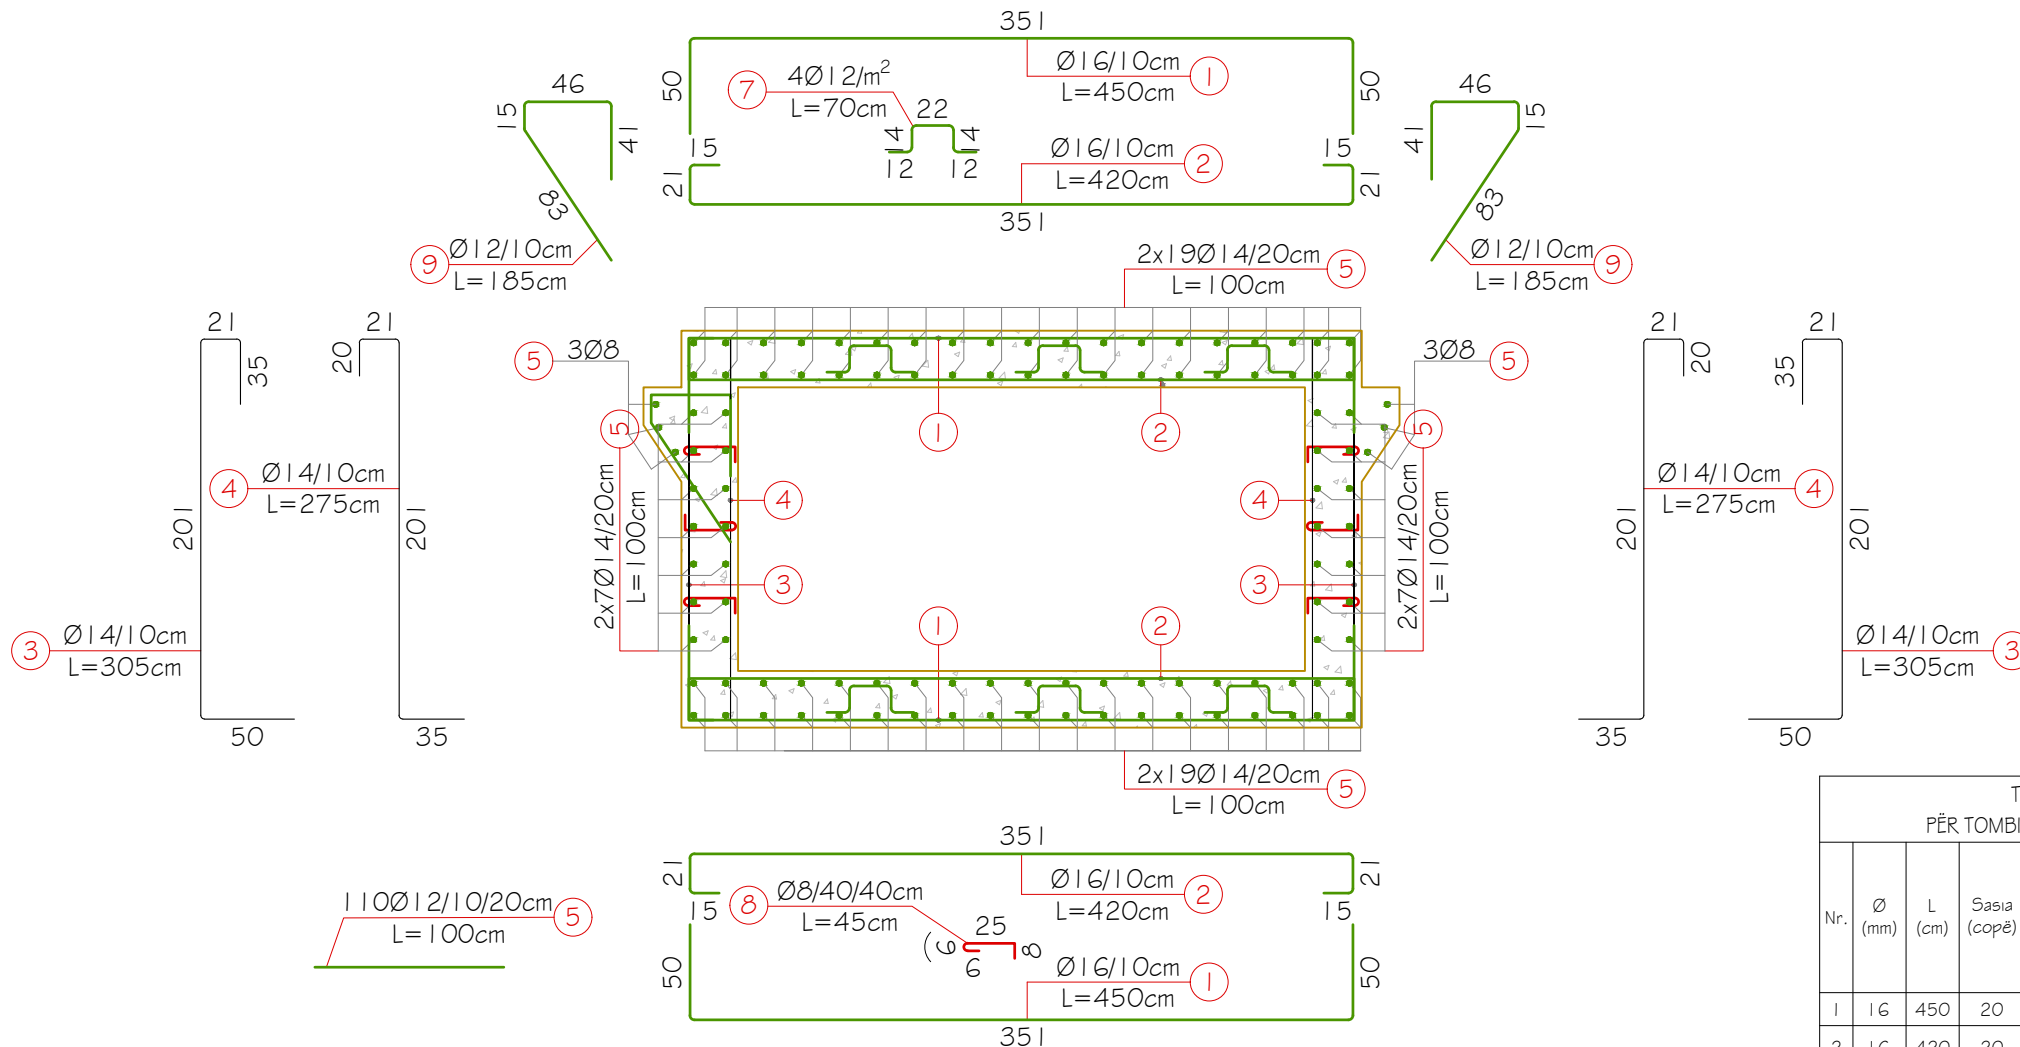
351
50
15
21
7
4Ø12/m$^2$
L=70cm
22
14
14
12
12
Ø16/10cm
L=450cm
1
Ø16/10cm
L=420cm
2
50
15
21
351

46
15
41
83
9
Ø12/10cm
L=185cm

46
15
41
83
Ø12/10cm
L=185cm
9

2x19Ø14/20cm
L=100cm
5

21
35
21
20
201
201
4
Ø14/10cm
L=275cm
3
Ø14/10cm
L=305cm
50
35

5
3Ø8
5
2x7Ø14/20cm
L=100cm
1
2
4
3
1
2
4
3
3Ø8
5
5
2x7Ø14/20cm
L=100cm

21
20
21
35
Ø14/10cm
L=275cm
4
201
201
Ø14/10cm
L=305cm
3
35
50

2x19Ø14/20cm
L=100cm
5

351
21
15
8
Ø8/40/40cm
L=45cm
25
6
6
8
Ø16/10cm
L=420cm
2
Ø16/10cm
L=450cm
1
50
21
15
50
351

110Ø12/10/20cm
L=100cm
5

T
PËR TOMBI
| Nr. | Ø (mm) | L (cm) | Sasia (copë) |
|---|---|---|---|
| 1 | 16 | 450 | 20 |
| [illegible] | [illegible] | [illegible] | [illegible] |